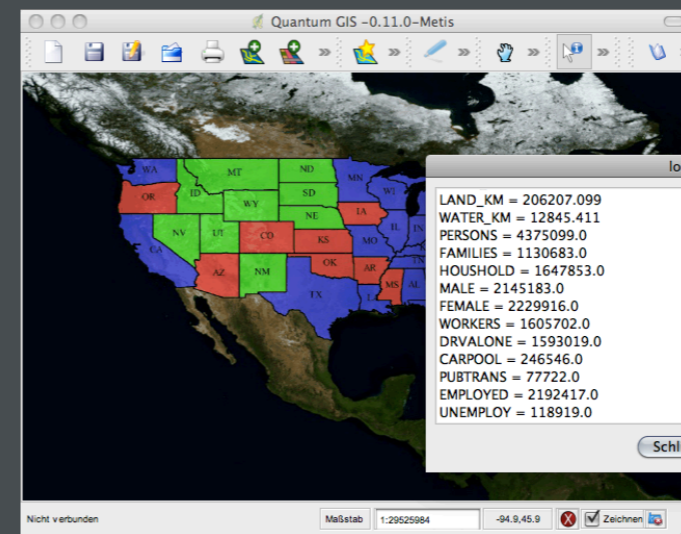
Quantum GIS -0.11.0-Metis

WA
MT
ND
MN
OR
ID
SD
WI
WY
NE
IA
NV
UT
CO
KS
MO
IL
IN
CA
AZ
NM
OK
AR
TX
MS
AL
L

lo

LAND_KM = 206207.099
WATER_KM = 12845.411
PERSONS = 4375099.0
FAMILIES = 1130683.0
HOUSHOLD = 1647853.0
MALE = 2145183.0
FEMALE = 2229916.0
WORKERS = 1605702.0
DRVALONE = 1593019.0
CARPOOL = 246546.0
PUBTRANS = 77722.0
EMPLOYED = 2192417.0
UNEMPLOY = 118919.0

Schl

Nicht verbunden
Maßstab
1:29525984
-94.9,45.9
Zeichnen